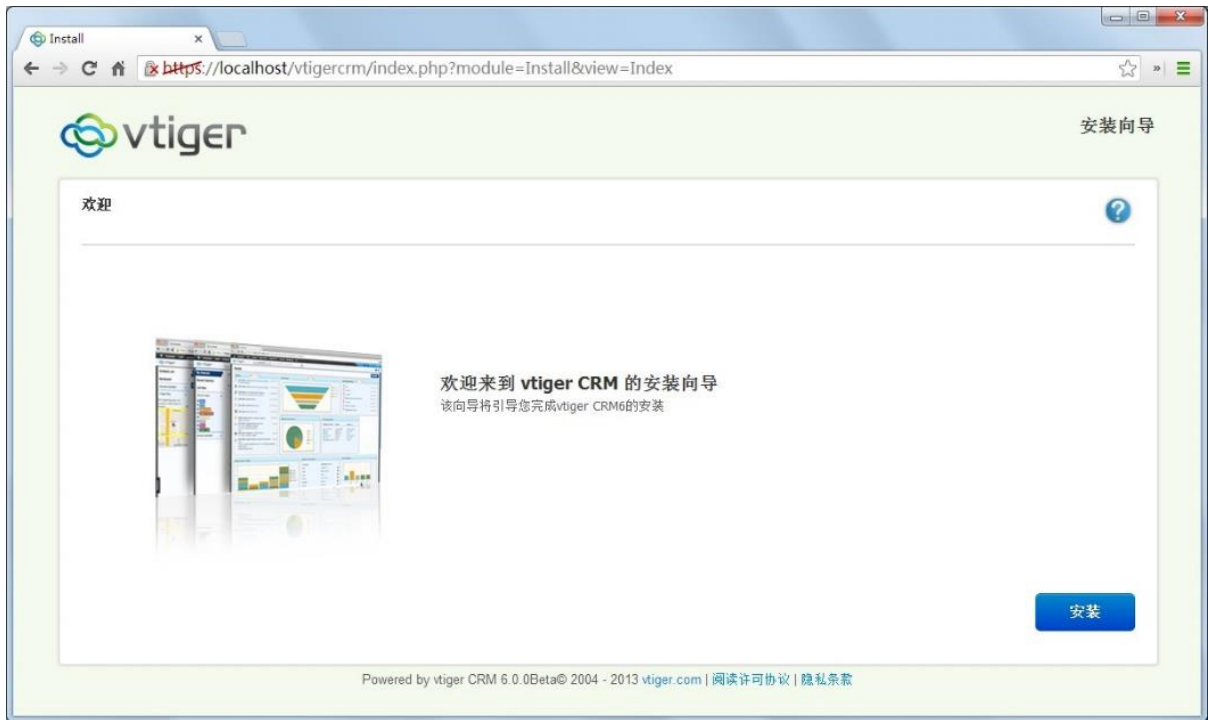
Install ×

https://localhost/vtigercrm/index.php?module=Install&view=Index

vtiger

安装向导

欢迎

欢迎来到 vtiger CRM 的安装向导
该向导将引导您完成vtiger CRM6的安装

安装

Powered by vtiger CRM 6.0.0Beta© 2004 - 2013 vtiger.com | 阅读许可协议 | 隐私条款